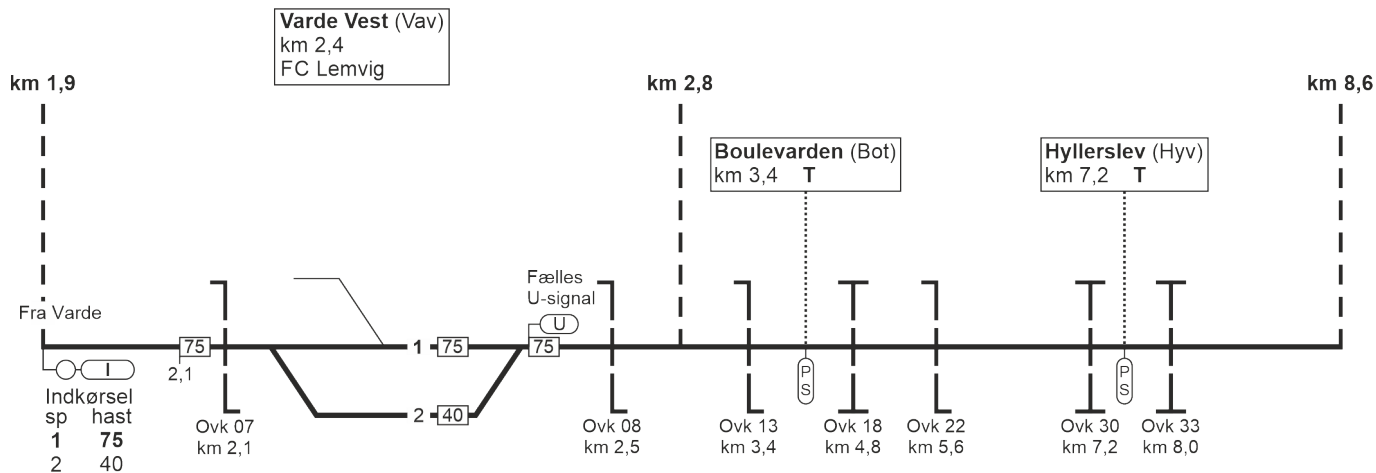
Varde Vest (Vav)
km 2,4
FC Lemvig

km 1,9

km 2,8

km 8,6

Boulevarden (Bot)
km 3,4 T

Hyllerslev (Hyv)
km 7,2 T

Fra Varde

Fælles
U-signal

U

75

2,1

I

1 75

75

2 40

P
S

P
S

Indkørsel
| sp | hast |
|---|---|
| **1** | **75** |
| 2 | 40 |

Ovk 07
km 2,1

Ovk 08
km 2,5

Ovk 13
km 3,4

Ovk 18
km 4,8

Ovk 22
km 5,6

Ovk 30
km 7,2

Ovk 33
km 8,0